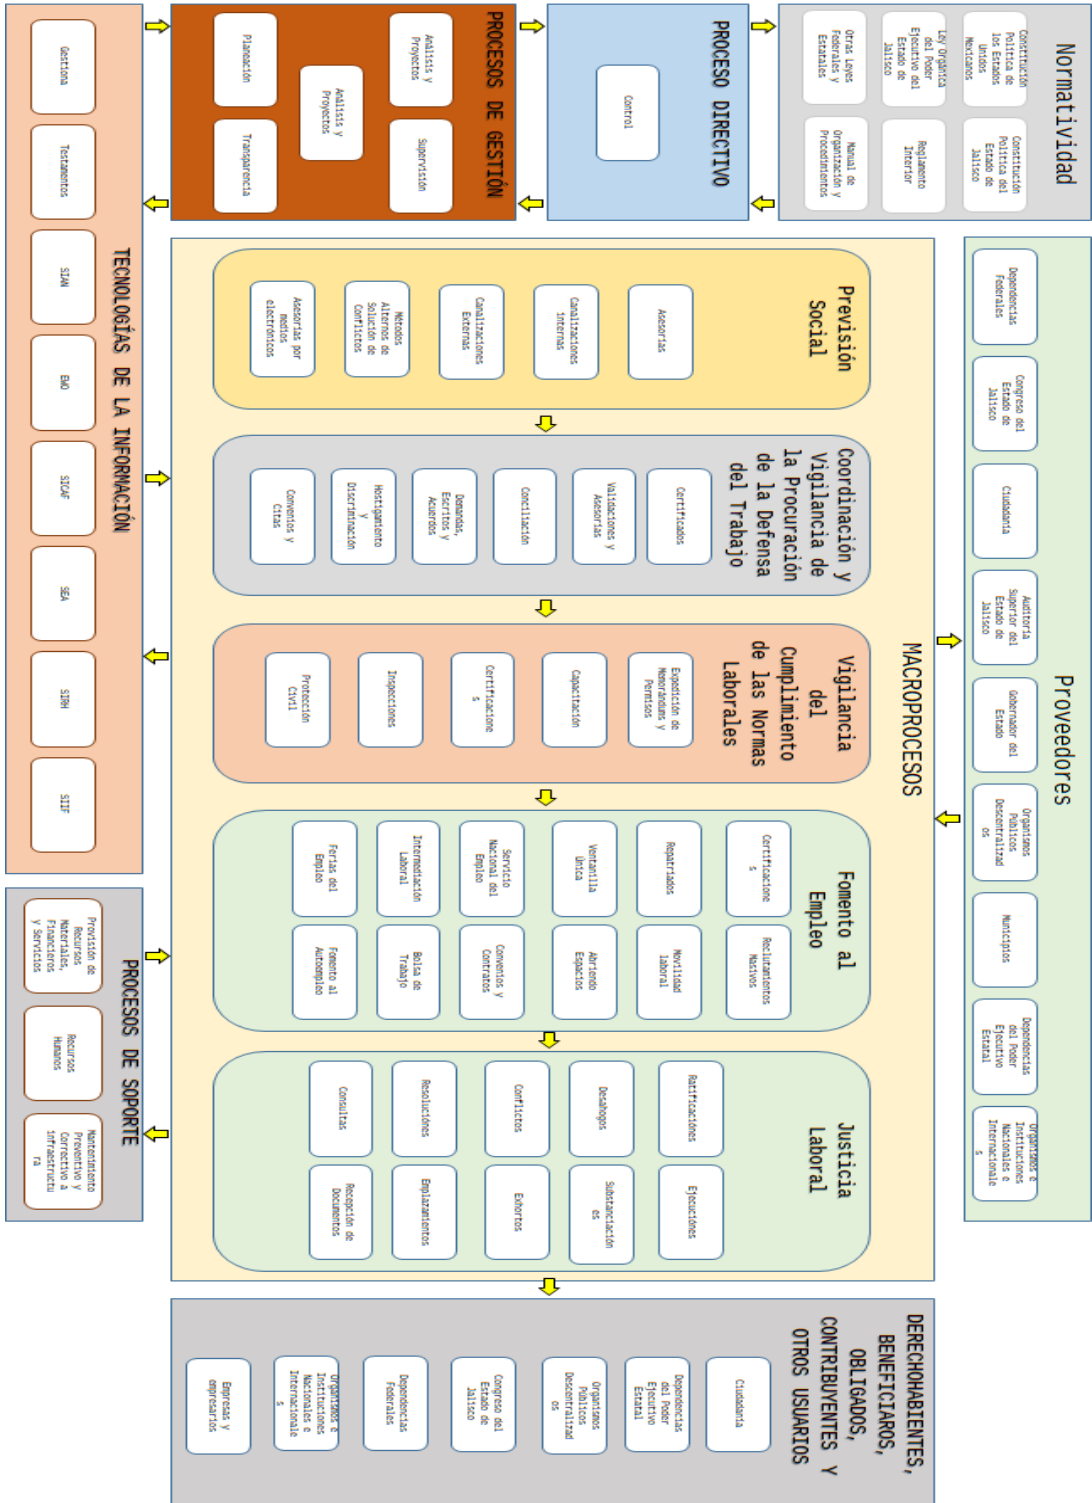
Normatividad

Constitución Política de los Estados Unidos Mexicanos

Ley Orgánica del Poder Ejecutivo del Estado de Jalisco

Otras Leyes Federales y Estatales

Constitución Política del Estado de Jalisco

Reglamento Interior

Manual de Organización y Procedimientos

PROCESO DIRECTIVO

Control

PROCESOS DE GESTIÓN

Análisis y Proyectos

Planeación

Análisis y Proyectos

Supervisión

Transparencia

TECNOLOGÍAS DE LA INFORMACIÓN

Gestiona

Testamentos

SIAN

EMO

SICAF

SEA

SIRH

SIIF

Proveedores

Dependencias Federales

Congreso del Estado de Jalisco

Ciudadanía

Auditoría Superior del Estado de Jalisco

Gobernador del Estado

Organismos Públicos Descentralizados

Municipios

Dependencias del Poder Ejecutivo Estatal

Organismos e Instituciones Nacionales e Internacionales

MACROPROCESOS

Previsión Social

Asesorías

Canalizaciones Internas

Canalizaciones Externas

Métodos Alternos de Solución de Conflictos

Asesorías por medios electrónicos

Coordinación y Vigilancia de la Procuración de la Defensa del Trabajo

Certificados

Validaciones y Asesorías

Conciliación

Demandas, Escritos y Acuerdos

Hostigamiento y Discriminación

Convenios y Citas

Vigilancia del Cumplimiento de las Normas Laborales

Expedición de Memorándums y Permisos

Capacitación

Certificaciones

Inspecciones

Protección Civil

Fomento al Empleo

Certificaciones

Repatriados

Ventanilla Única

Servicio Nacional del Empleo

Intermediación Laboral

Ferias del Empleo

Reclutamientos Masivos

Movilidad Laboral

Abriendo Espacios

Convenios y Contratos

Bolsa de Trabajo

Fomento al Autoempleo

Justicia Laboral

Ratificaciones

Desahogos

Conflictos

Resoluciones

Consultas

Ejecuciones

Substanciaciones

Exhortos

Emplazamientos

Recepción de Documentos

PROCESOS DE SOPORTE

Provisión de Recursos Materiales, Financieros y Servicios

Recursos Humanos

Mantenimiento Preventivo y Correctivo a infraestructura

DERECHOHABIENTES, BENEFICIARIOS, OBLIGADOS, CONTRIBUYENTES Y OTROS USUARIOS

Ciudadanía

Dependencias del Poder Ejecutivo Estatal

Organismos Públicos Descentralizados

Congreso del Estado de Jalisco

Dependencias Federales

Organismos e Instituciones Nacionales e Internacionales

Empresas y empresarios